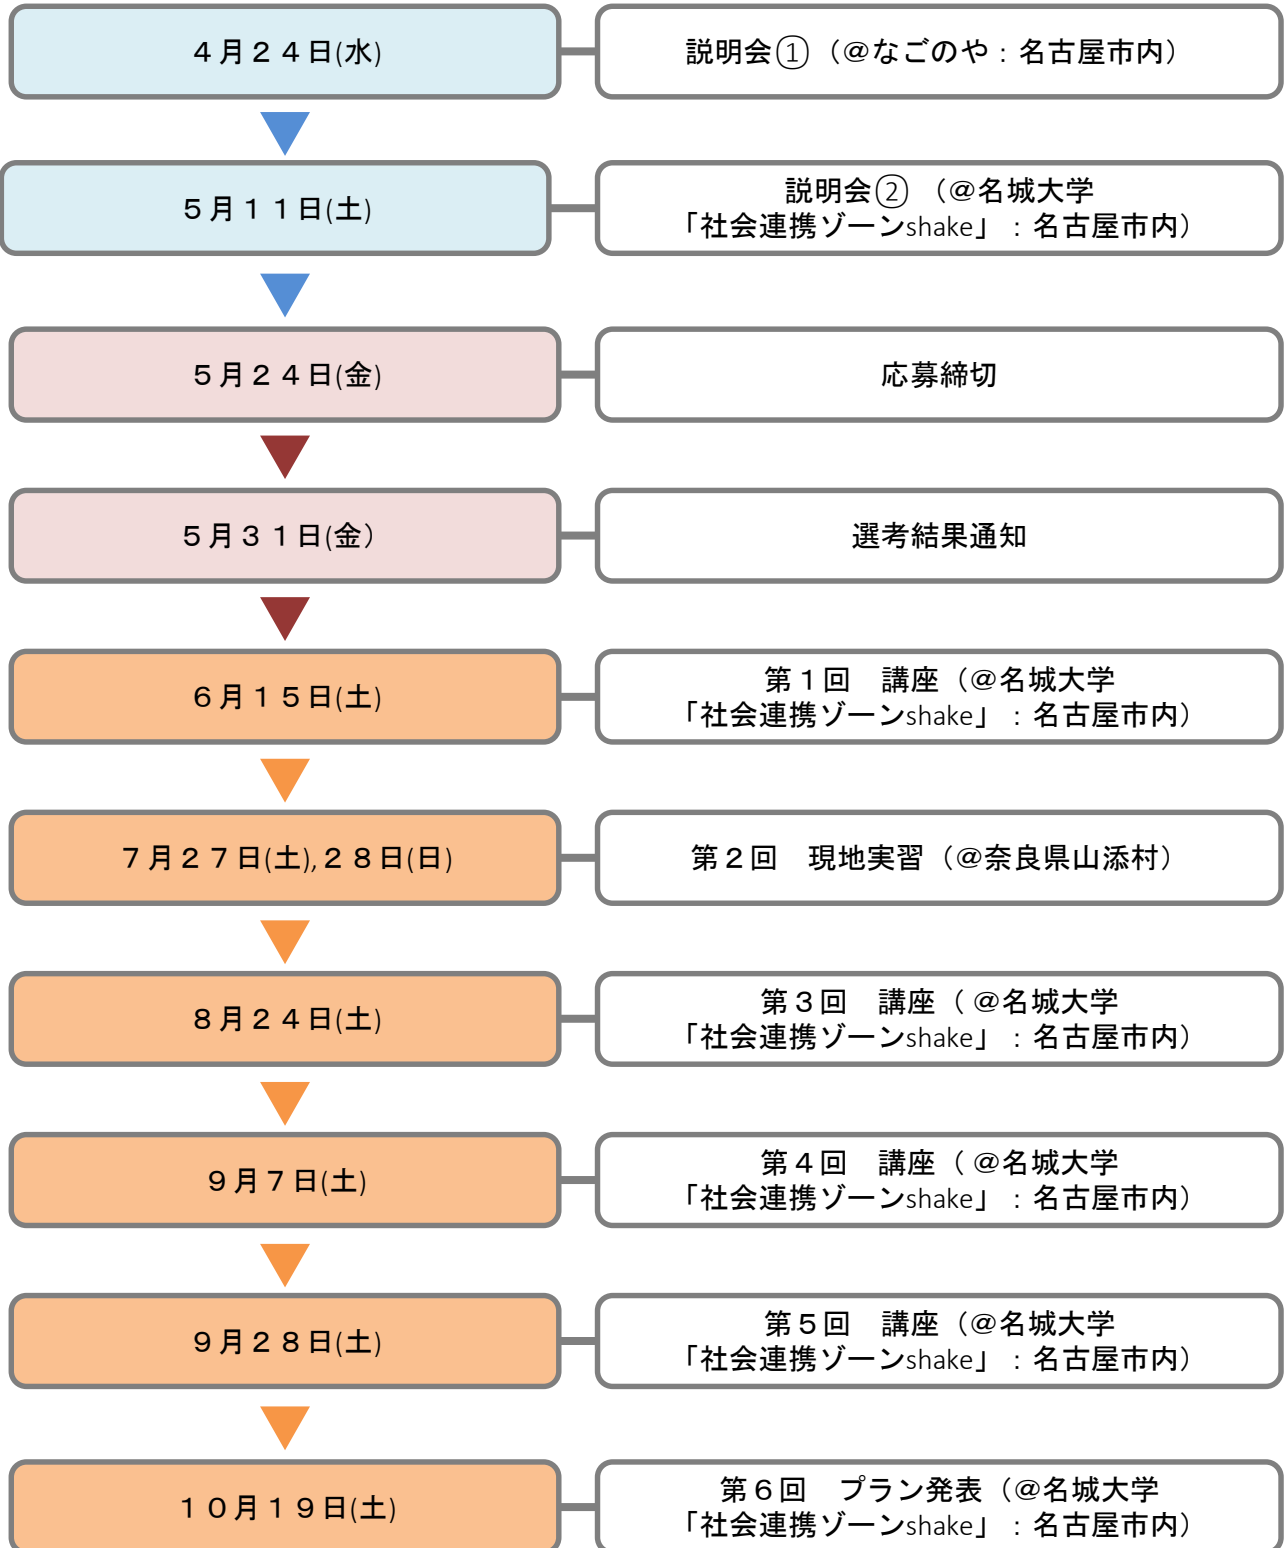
４月２４日(水)

説明会①（@なごのや：名古屋市内）

５月１１日(土)

説明会② （@名城大学
「社会連携ゾーンshake」：名古屋市内）

５月２４日(金)

応募締切

５月３１日(金)

選考結果通知

６月１５日(土)

第１回　講座（@名城大学
「社会連携ゾーンshake」：名古屋市内）

７月２７日(土),２８日(日)

第２回　現地実習（@奈良県山添村）

８月２４日(土)

第３回　講座（@名城大学
「社会連携ゾーンshake」：名古屋市内）

９月７日(土)

第４回　講座（@名城大学
「社会連携ゾーンshake」：名古屋市内）

９月２８日(土)

第５回　講座（@名城大学
「社会連携ゾーンshake」：名古屋市内）

１０月１９日(土)

第６回　プラン発表（@名城大学
「社会連携ゾーンshake」：名古屋市内）